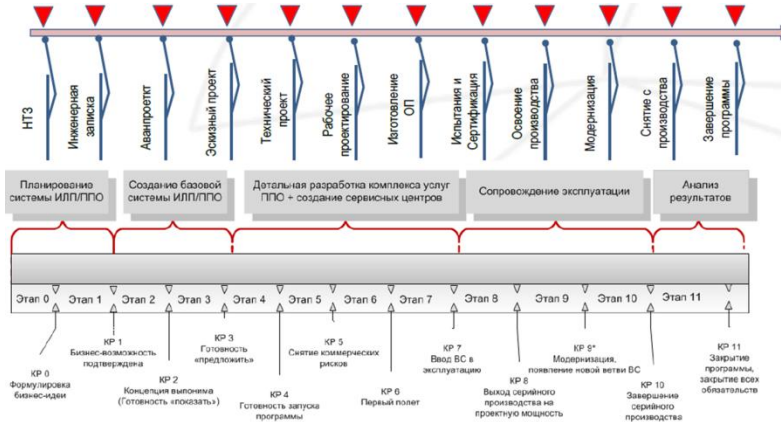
НТЗ
Инженерная записка
Аванпроект
Эскизный проект
Технический проект
Рабочее проектирование
Изготовление ОП
Испытания и Сертификация
Освоение производства
Модернизация
Снятие с производства
Завершение программы

Планирование системы ИЛП/ППО
Создание базовой системы ИЛП/ППО
Детальная разработка комплекса услуг ППО + создание сервисных центров
Сопровождение эксплуатации
Анализ результатов

Этап 0
Этап 1
Этап 2
Этап 3
Этап 4
Этап 5
Этап 6
Этап 7
Этап 8
Этап 9
Этап 10
Этап 11

КР 0
Формулировка бизнес-идеи

КР 1
Бизнес-возможность подтверждена

КР 2
Концепция выполнима (Готовность «показать»)

КР 3
Готовность «предложить»

КР 4
Готовность запуска программы

КР 5
Снятие коммерческих рисков

КР 6
Первый полет

КР 7
Ввод ВС в эксплуатацию

КР 8
Выход серийного производства на проектную мощность

КР 9*
Модернизация, появление новой ветви ВС

КР 10
Завершение серийного производства

КР 11
Закрытие программы, закрытие всех обязательств